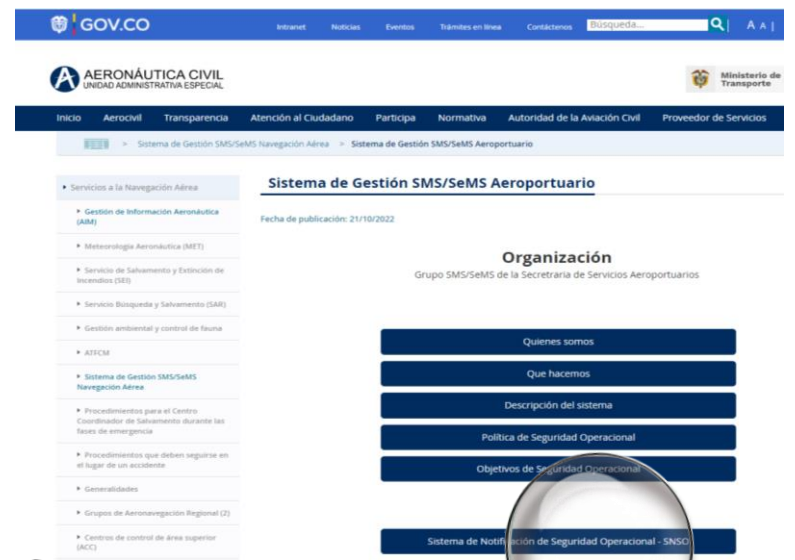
GOV.CO

Intranet Noticias Eventos Trámites en línea Contáctenos Busqueda... A A

AERONÁUTICA CIVIL
UNIDAD ADMINISTRATIVA ESPECIAL

Ministerio de Transporte

Inicio Aerocivil Transparencia Atención al Ciudadano Participa Normativa Autoridad de la Aviación Civil Proveedor de Servicios

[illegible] > Sistema de Gestión SMS/SeMS Navegación Aérea > Sistema de Gestión SMS/SeMS Aeroportuario

• Servicios a la Navegación Aérea
• Gestión de Información Aeronáutica (AIM)
• Meteorología Aeronáutica (MET)
• Servicio de Salvamento y Extinción de Incendios (SEI)
• Servicio Busqueda y Salvamento (SAR)
• Gestión ambiental y control de fauna
• ATFCM
• Sistema de Gestión SMS/SeMS Navegación Aérea
• Procedimientos para el Centro Coordinador de Salvamento durante las fases de emergencia
• Procedimientos que deben seguirse en el lugar de un accidente
• Generalidades
• Grupos de Aeronavegación Regional (2)
• Centros de control de área superior (ACC)

Sistema de Gestión SMS/SeMS Aeroportuario

Fecha de publicación: 21/10/2022

Organización
Grupo SMS/SeMS de la Secretaria de Servicios Aeroportuarios

Quienes somos
Que hacemos
Descripción del sistema
Política de Seguridad Operacional
Objetivos de Seguridad Operacional
Sistema de Notificación de Seguridad Operacional - SNSO